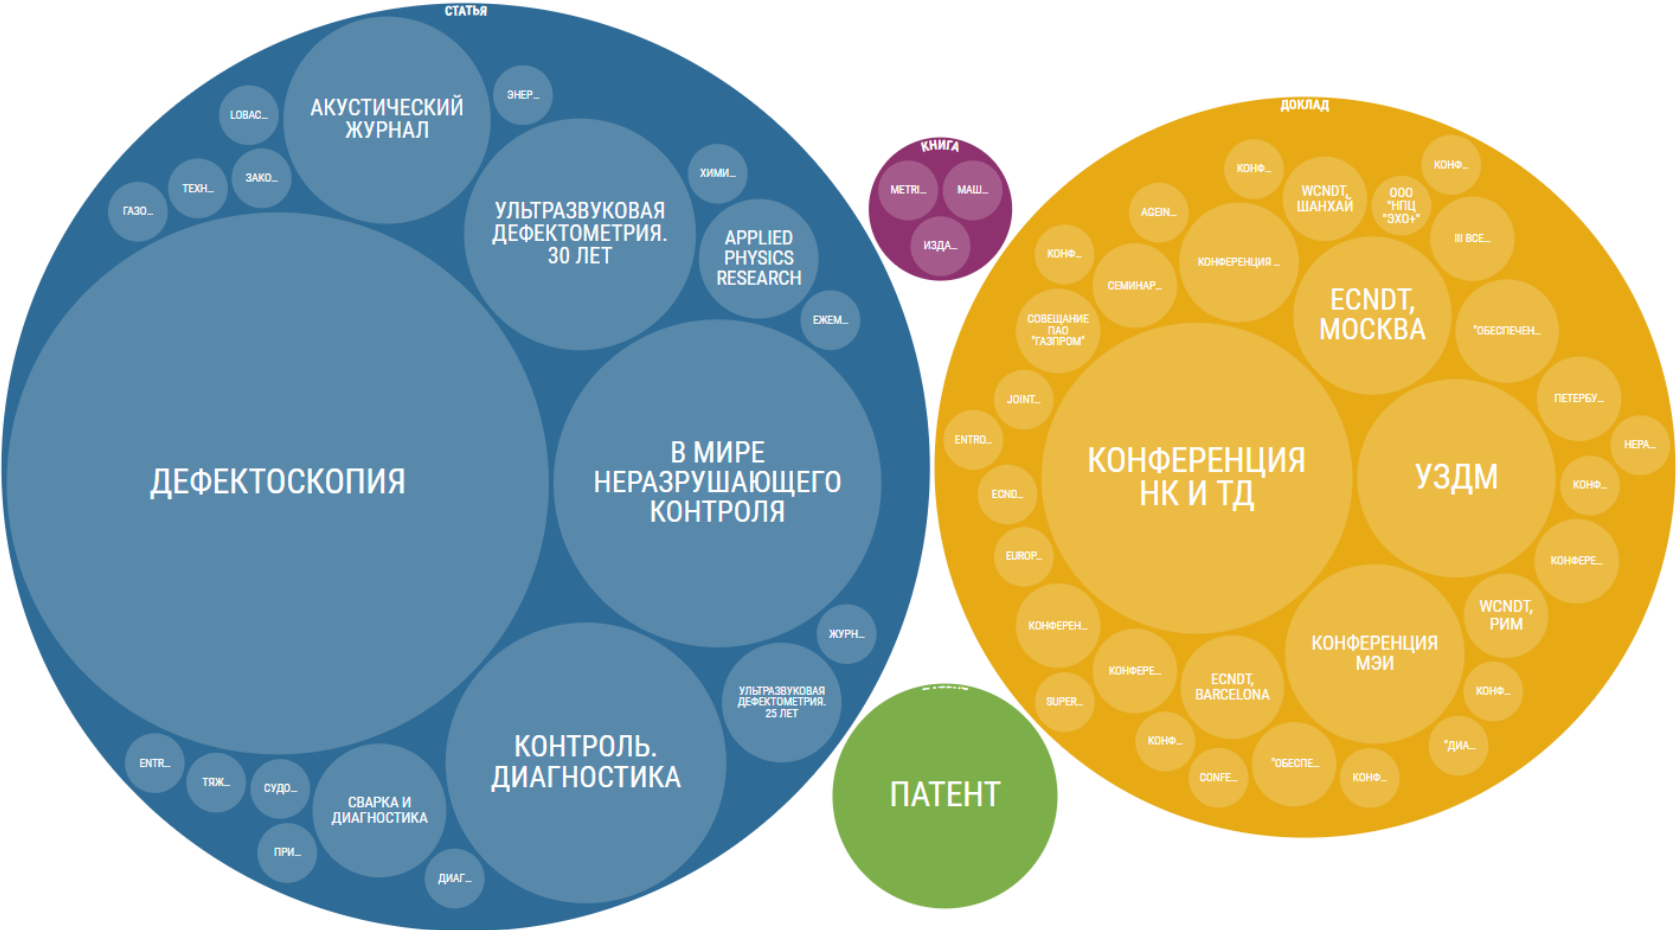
СТАТЬЯ

АКУСТИЧЕСКИЙ ЖУРНАЛ

ЭНЕР...

LOBAC...

ТЕХН...

ЗАКО...

ГАЗО...

УЛЬТРАЗВУКОВАЯ ДЕФЕКТОМЕТРИЯ. 30 ЛЕТ

ХИМИ...

APPLIED PHYSICS RESEARCH

ЕЖЕМ...

ДЕФЕКТОСКОПИЯ

В МИРЕ НЕРАЗРУШАЮЩЕГО КОНТРОЛЯ

ЖУРН...

УЛЬТРАЗВУКОВАЯ ДЕФЕКТОМЕТРИЯ. 25 ЛЕТ

КОНТРОЛЬ. ДИАГНОСТИКА

ENTR...

ТЯЖ...

СУДО...

СВАРКА И ДИАГНОСТИКА

ПРИ...

ДИАГ...

КНИГА

METRI...

МАШ...

ИЗДА...

ПАТЕНТ

ДОКЛАД

КОНФ...

WCNDT, ШАНХАЙ

ООО "НПЦ "ЭХО+"

КОНФ...

AGEIN...

КОНФЕРЕНЦИЯ ...

III ВСЕ...

КОНФ...

СЕМИНАР...

ECNDT, МОСКВА

СОВЕЩАНИЕ ПАО "ГАЗПРОМ"

"ОБЕСПЕЧЕН...

JOINT...

ПЕТЕРБУ...

ENTRO...

КОНФЕРЕНЦИЯ НК И ТД

УЗДМ

НЕРА...

ECND...

КОНФ...

EUROP...

КОНФЕРЕ...

WCNDT, РИМ

КОНФЕРЕН...

КОНФЕРЕ...

ECNDT, BARCELONA

КОНФЕРЕНЦИЯ МЭИ

КОНФ...

SUPER...

КОНФ...

"ДИА...

CONFE...

"ОБЕСПЕ...

КОНФ...